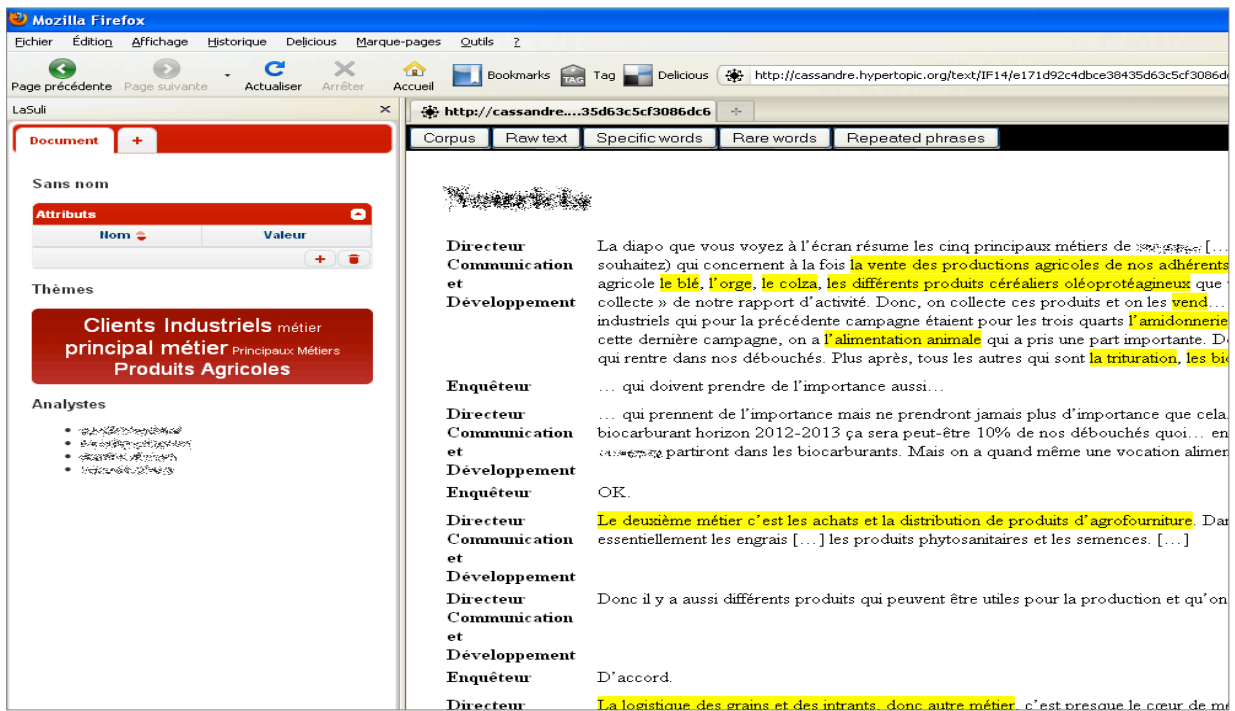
Mozilla Firefox

Fichier Édition Affichage Historique Delicious Marque-pages Outils ?

Page précédente Page suivante Actualiser Arrêter Accueil Bookmarks Tag Delicious http://cassandre.hypertopic.org/text/IF14/e171d92c4dbce38435d63c5cf3086d

LaSuli ×

http://cassandre....35d63c5cf3086dc6

Document +

Corpus Raw text Specific words Rare words Repeated phrases

Sans nom

Attributs

Nom Valeur

Thèmes

Clients Industriels métier principal métier Principaux Métiers Produits Agricoles

Analystes

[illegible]

Directeur Communication et Développement — La diapo que vous voyez à l'écran résume les cinq principaux métiers de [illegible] [… souhaitez) qui concernent à la fois la vente des productions agricoles de nos adhérents agricole le blé, l'orge, le colza, les différents produits céréaliers oléoprotéagineux que collecte » de notre rapport d'activité. Donc, on collecte ces produits et on les vend… industriels qui pour la précédente campagne étaient pour les trois quarts l'amidonnerie cette dernière campagne, on a l'alimentation animale qui a pris une part importante. D qui rentre dans nos débouchés. Plus après, tous les autres qui sont la trituration, les bi

Enquêteur — … qui doivent prendre de l'importance aussi…

Directeur Communication et Développement — … qui prennent de l'importance mais ne prendront jamais plus d'importance que cela. biocarburant horizon 2012-2013 ça sera peut-être 10% de nos débouchés quoi… en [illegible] partiront dans les biocarburants. Mais on a quand même une vocation alimen

Enquêteur — OK.

Directeur Communication et Développement — Le deuxième métier c'est les achats et la distribution de produits d'agrofourniture. Da essentiellement les engrais […] les produits phytosanitaires et les semences. […]

Directeur Communication et Développement — Donc il y a aussi différents produits qui peuvent être utiles pour la production et qu'on

Enquêteur — D'accord.

Directeur — La logistique des grains et des intrants, donc autre métier, c'est presque le cœur de m